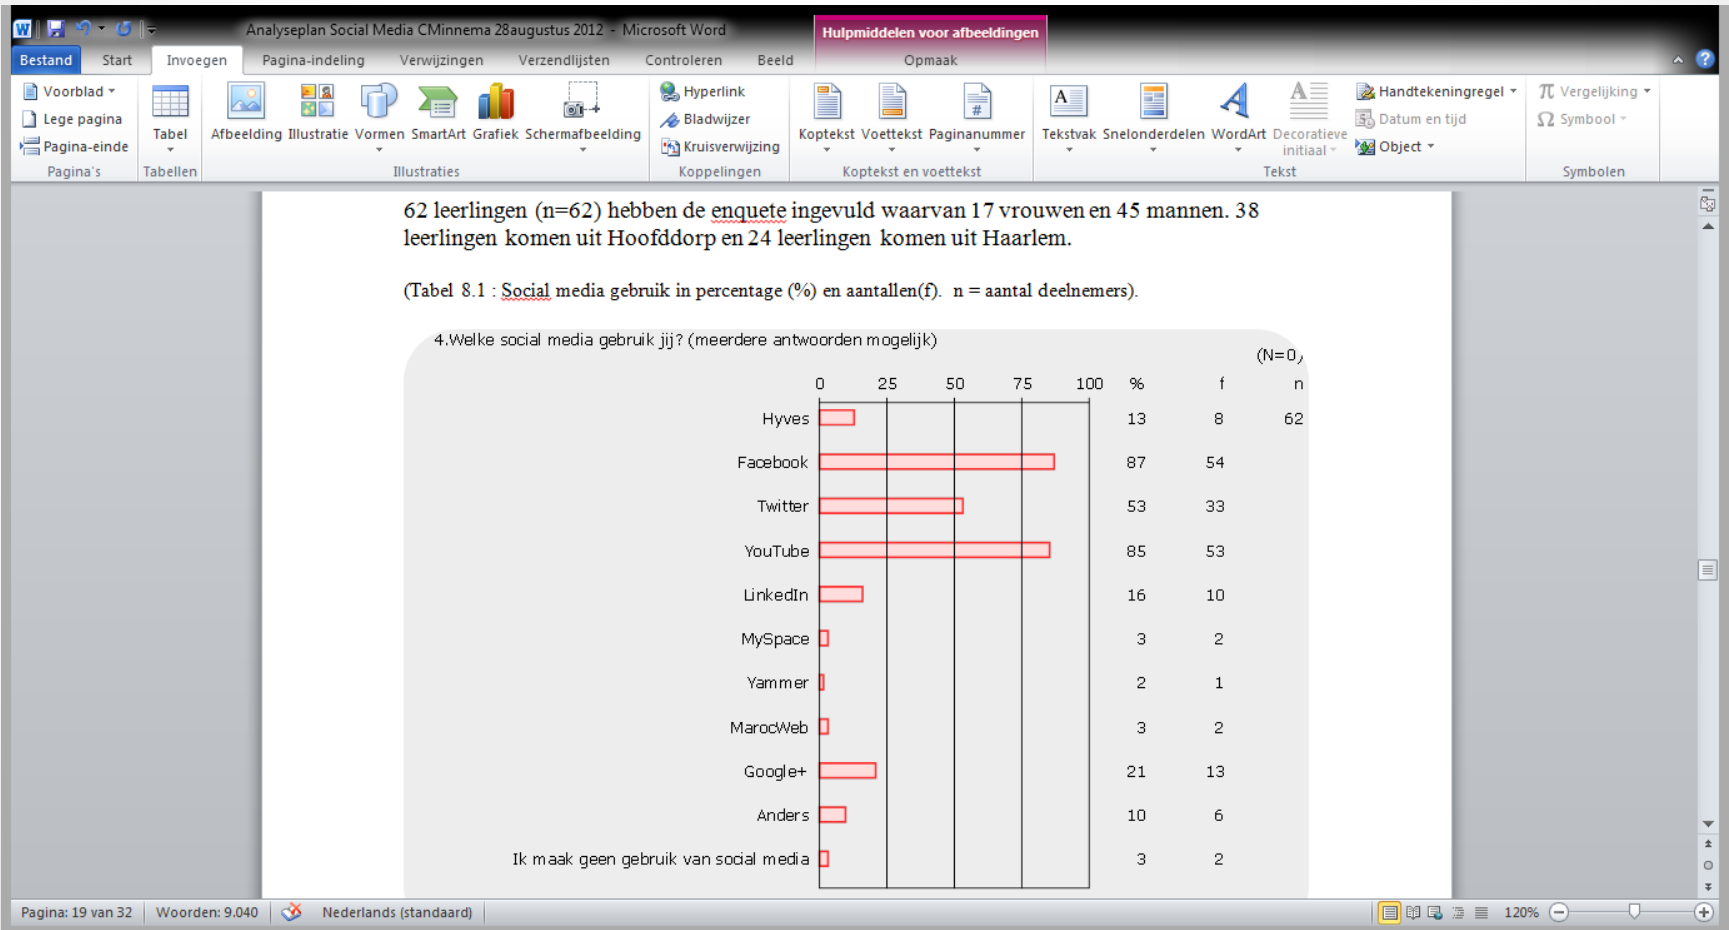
Analyseplan Social Media CMinnema 28augustus 2012 - Microsoft Word

Hulpmiddelen voor afbeeldingen

Bestand Start Invoegen Pagina-indeling Verwijzingen Verzendlijsten Controleren Beeld Opmaak

Voorblad Lege pagina Pagina-einde Pagina's
Tabel Tabellen
Afbeelding Illustratie Vormen SmartArt Grafiek Schermafbeelding Illustraties
Hyperlink Bladwijzer Kruisverwijzing Koppelingen
Koptekst Voettekst Paginanummer Koptekst en voettekst
Tekstvak Snelonderdelen WordArt Decoratieve initiaal Handtekeningregel Datum en tijd Object Tekst
Vergelijking Symbool Symbolen

62 leerlingen (n=62) hebben de enquete ingevuld waarvan 17 vrouwen en 45 mannen. 38 leerlingen komen uit Hoofddorp en 24 leerlingen komen uit Haarlem.

(Tabel 8.1 : Social media gebruik in percentage (%) en aantallen(f). n = aantal deelnemers).

4.Welke social media gebruik jij? (meerdere antwoorden mogelijk)

(N=0)

| | % | f | n |
|---|---|---|---|
| Hyves | 13 | 8 | 62 |
| Facebook | 87 | 54 | |
| Twitter | 53 | 33 | |
| YouTube | 85 | 53 | |
| LinkedIn | 16 | 10 | |
| MySpace | 3 | 2 | |
| Yammer | 2 | 1 | |
| MarocWeb | 3 | 2 | |
| Google+ | 21 | 13 | |
| Anders | 10 | 6 | |
| Ik maak geen gebruik van social media | 3 | 2 | |

0 25 50 75 100

Pagina: 19 van 32 Woorden: 9.040 Nederlands (standaard) 120%